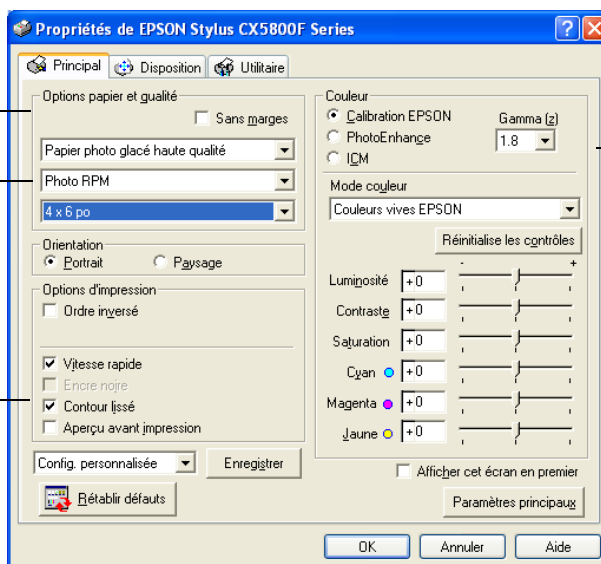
Propriétés de EPSON Stylus CX5800F Series

?

Principal | Disposition | Utilitaire

Options papier et qualité

Sans marges

Papier photo glacé haute qualité

Photo RPM

4 x 6 po

Orientation

Portrait

Paysage

Options d'impression

Ordre inversé

Vitesse rapide

Encre noire

Contour lissé

Aperçu avant impression

Config. personnalisée

Enregistrer

Rétablir défauts

Couleur

Calibration EPSON

PhotoEnhance

ICM

Gamma (z)

1.8

Mode couleur

Couleurs vives EPSON

Réinitialise les contrôles

-

+

Luminosité +0

Contraste +0

Saturation +0

Cyan +0

Magenta +0

Jaune +0

Afficher cet écran en premier

Paramètres principaux

OK

Annuler

Aide